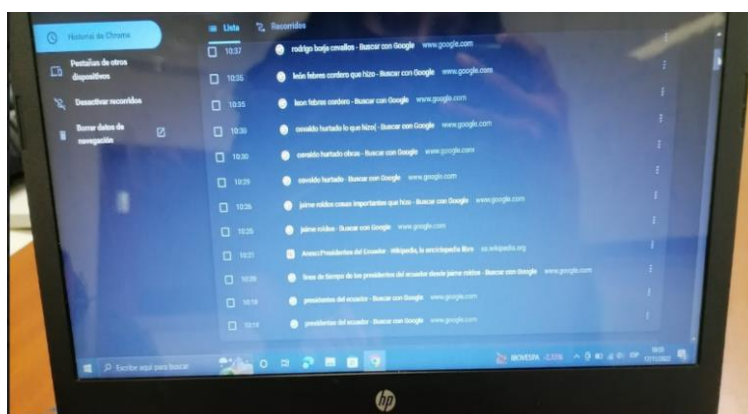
Historial de Chrome

Pestañas de otros dispositivos

Desactivar recorridos

Borrar datos de navegación

Lista

Recorridos

10:37 rodrigo borja cevallos - Buscar con Google www.google.com

10:35 león febres cordero que hizo - Buscar con Google www.google.com

10:35 leon febres cordero - Buscar con Google www.google.com

10:30 osvaldo hurtado lo que hizo( - Buscar con Google www.google.com

10:30 osvaldo hurtado obras - Buscar con Google www.google.com

10:29 osvaldo hurtado - Buscar con Google www.google.com

10:26 jaime roldos cosas importantes que hizo - Buscar con Google www.google.com

10:25 jaime roldos - Buscar con Google www.google.com

10:21 Anexo:Presidentes del Ecuador - Wikipedia, la enciclopedia libre es.wikipedia.org

10:20 linea de tiempo de los presidentes del ecuador desde jaime roldos - Buscar con Google www.google.com

10:18 presidentes del ecuador - Buscar con Google www.google.com

10:14 presidentes del ecuador - Buscar con Google www.google.com

Escribe aquí para buscar

BVOVESPA -2,33%

ESP

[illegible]

hp